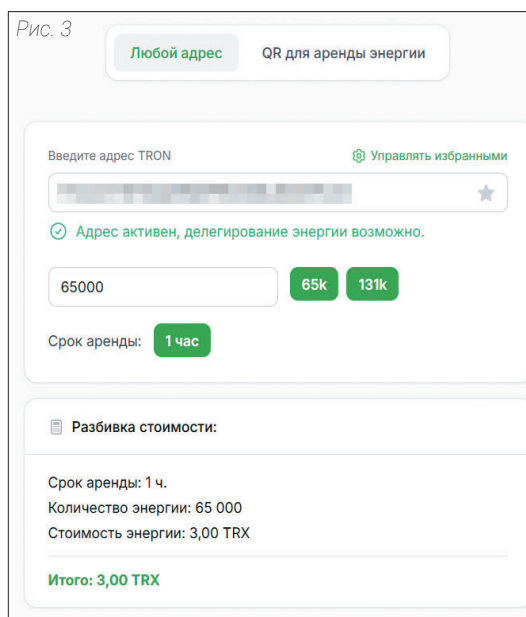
Рис. 3

Любой адрес

QR для аренды энергии

Введите адрес TRON

Управлять избранными

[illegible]

Адрес активен, делегирование энергии возможно.

65000

65k

131k

Срок аренды:

1 час

Разбивка стоимости:

Срок аренды: 1 ч.

Количество энергии: 65 000

Стоимость энергии: 3,00 TRX

Итого: 3,00 TRX